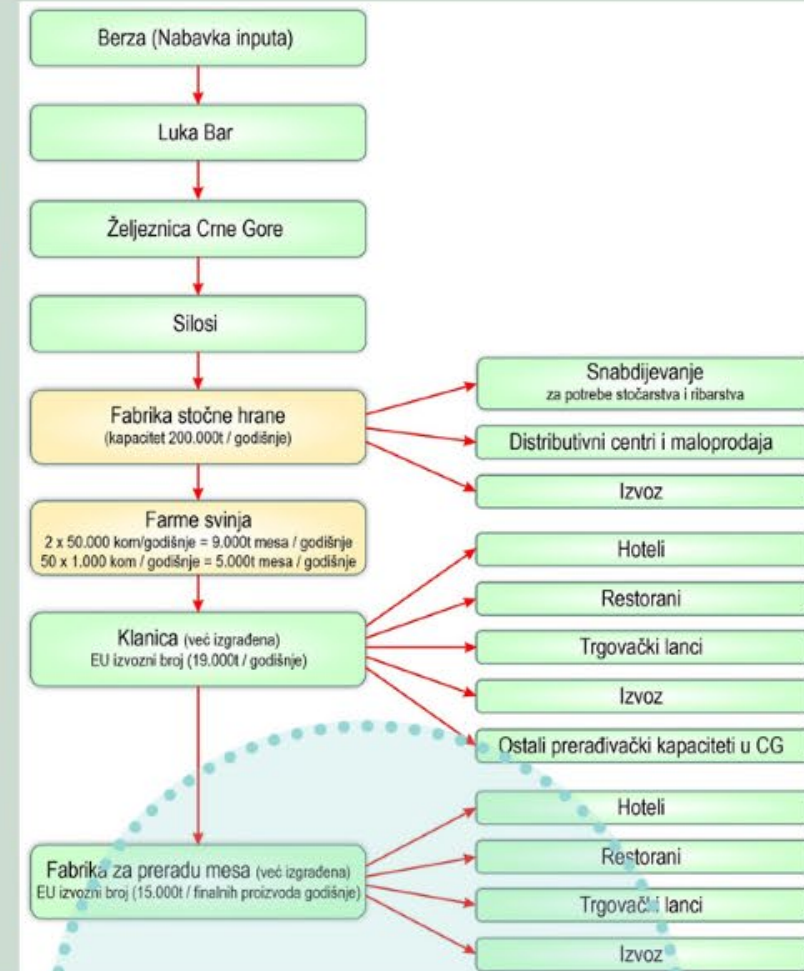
Berza (Nabavka inputa)

Luka Bar

Željeznica Crne Gore

Silosi

Fabrika stočne hrane
(kapacitet 200.000t / godišnje)

Snabdijevanje
za potrebe stočarstva i ribarstva

Distributivni centri i maloprodaja

Izvoz

Farme svinja
2 x 50.000 kom/godišnje = 9.000t mesa / godišnje
50 x 1.000 kom / godišnje = 5.000t mesa / godišnje

Klanica (već izgrađena)
EU izvozni broj (19.000t / godišnje)

Hoteli

Restorani

Trgovački lanci

Izvoz

Ostali prerađivački kapaciteti u CG

Fabrika za preradu mesa (već izgrađena)
EU izvozni broj (15.000t / finalnih proizvoda godišnje)

Hoteli

Restorani

Trgovački lanci

Izvoz